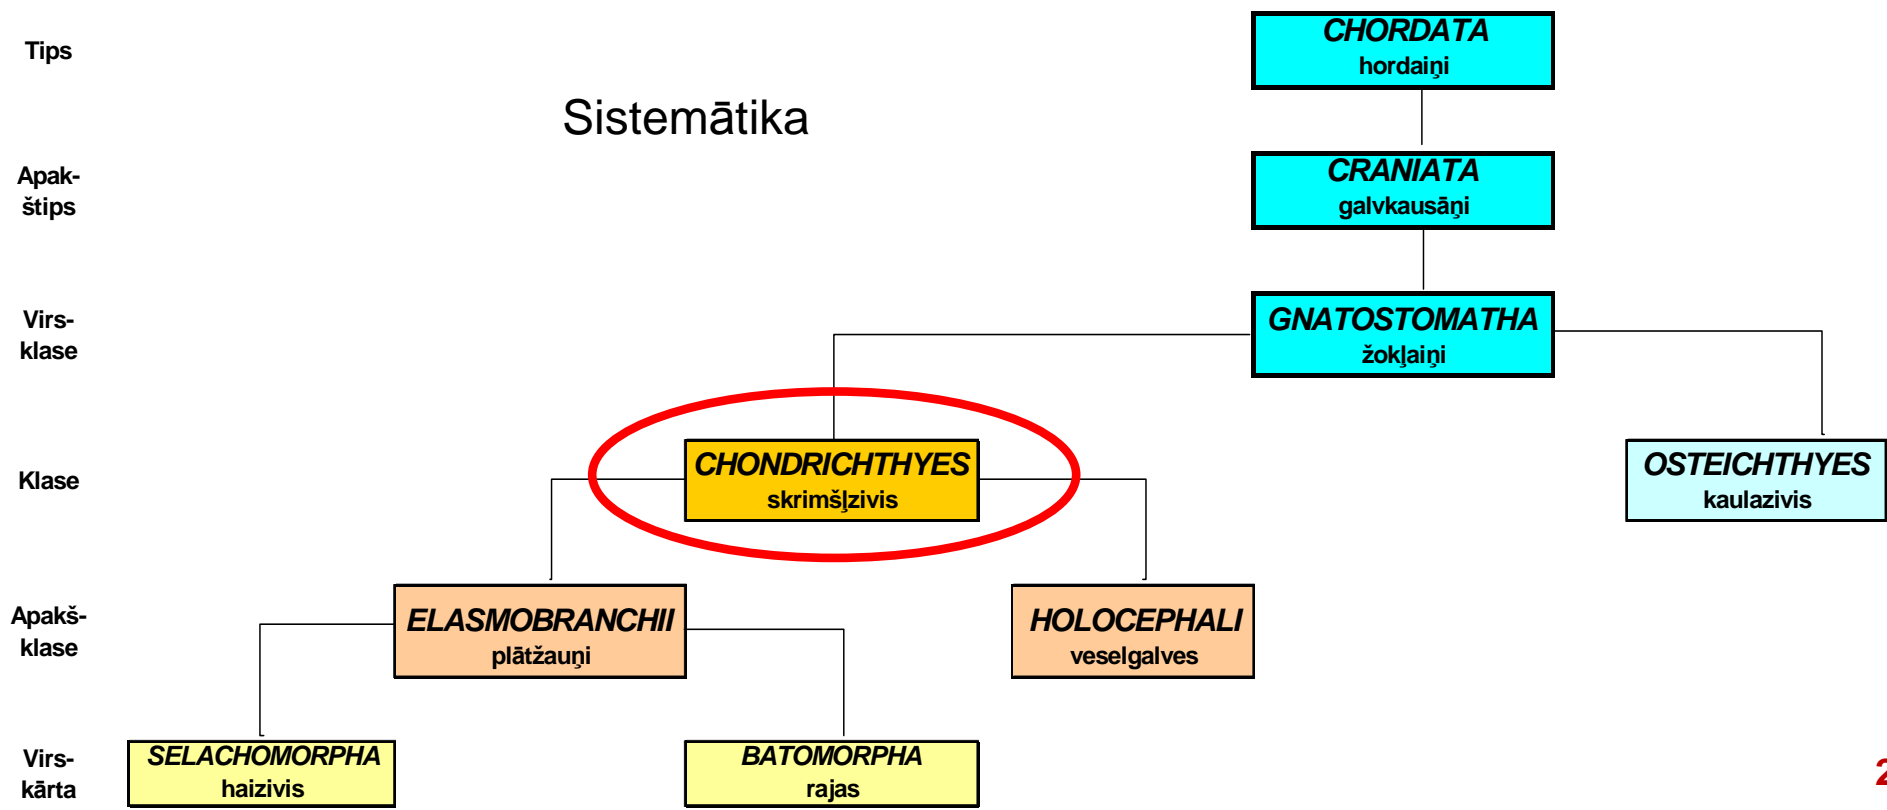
Tips

Sistemātika

CHORDATA
hordaiņi

Apakštips

CRANIATA
galvkausāņi

Virsklase

GNATOSTOMATHA
žokļaiņi

Klase

CHONDRICHTHYES
skrimšļzivis

OSTEICHTHYES
kaulazivis

Apakšklase

ELASMOBRANCHII
plātžauņi

HOLOCEPHALI
veselgalves

Virskārta

SELACHOMORPHA
haizivis

BATOMORPHA
rajas

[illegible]